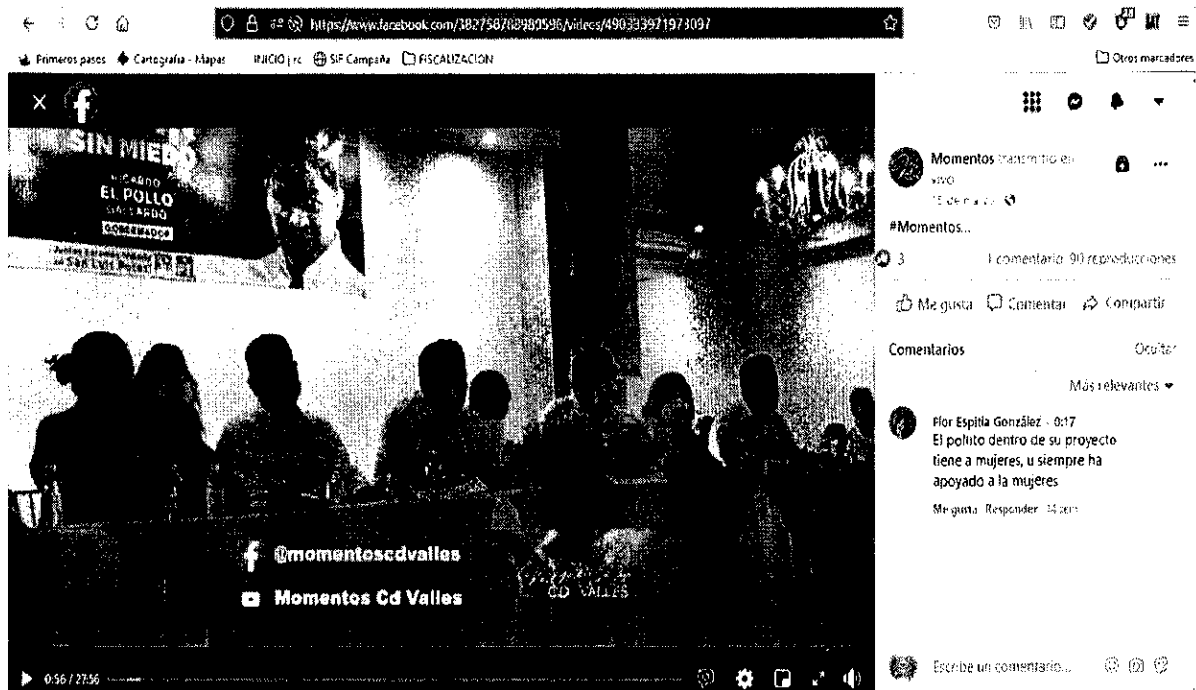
https://www.facebook.com/382758782980596/videos/490333921973097

Primeros pasos Cartografía - Mapas INICIO | rc SIF Campaña FISCALIZACION Otros marcadores

SIN MIEDO
RICARDO
EL POLLO
GALLARDO
GOBERNADOR

Momentos transmitió en vivo.
15 de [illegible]

#Momentos...

3 1 comentario 90 reproducciones

Me gusta Comentar Compartir

Comentarios Ocultar

Más relevantes

Flor Espitia González · 0:17
El pollito dentro de su proyecto tiene a mujeres, u siempre ha apoyado a la mujeres

Me gusta Responder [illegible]

@momentoscdvalles
Momentos Cd Valles
CD VALLES

0:56 / 27:56

Escribe un comentario...